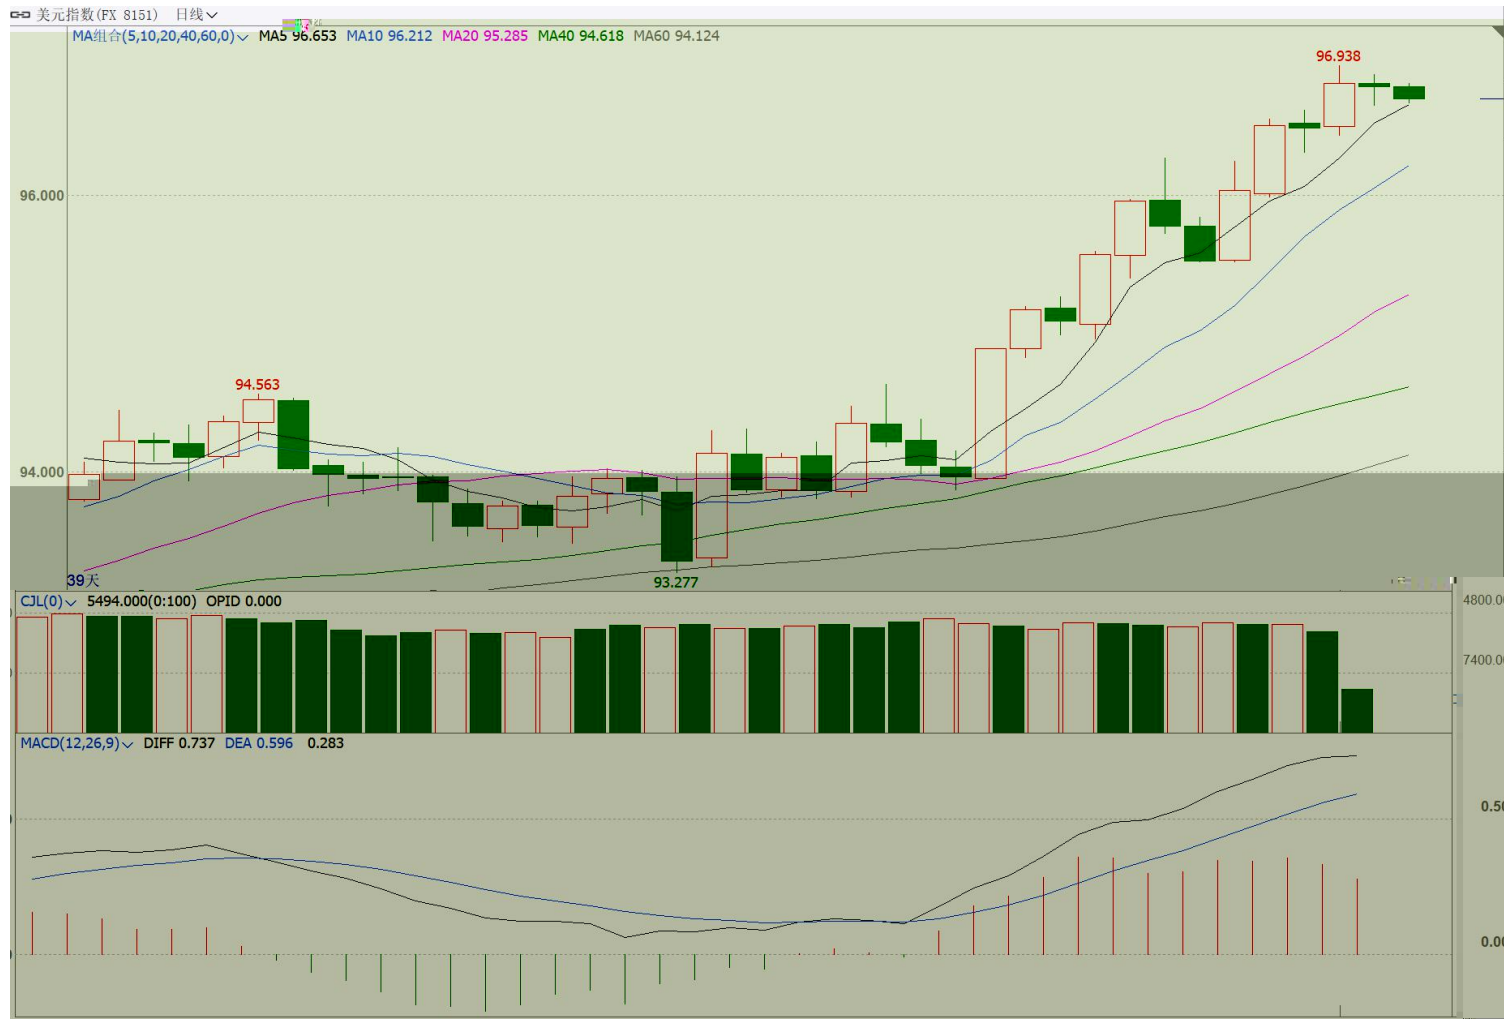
美元指数(FX 8151) 日线

MA组合(5,10,20,40,60,0) MA5 96.653 MA10 96.212 MA20 95.285 MA40 94.618 MA60 94.124

96.938

96.000

94.563

94.000

39天

93.277

CJL(0) 5494.000(0:100) OPID 0.000

4800.0

7400.0

MACD(12,26,9) DIFF 0.737 DEA 0.596 0.283

0.5

0.0